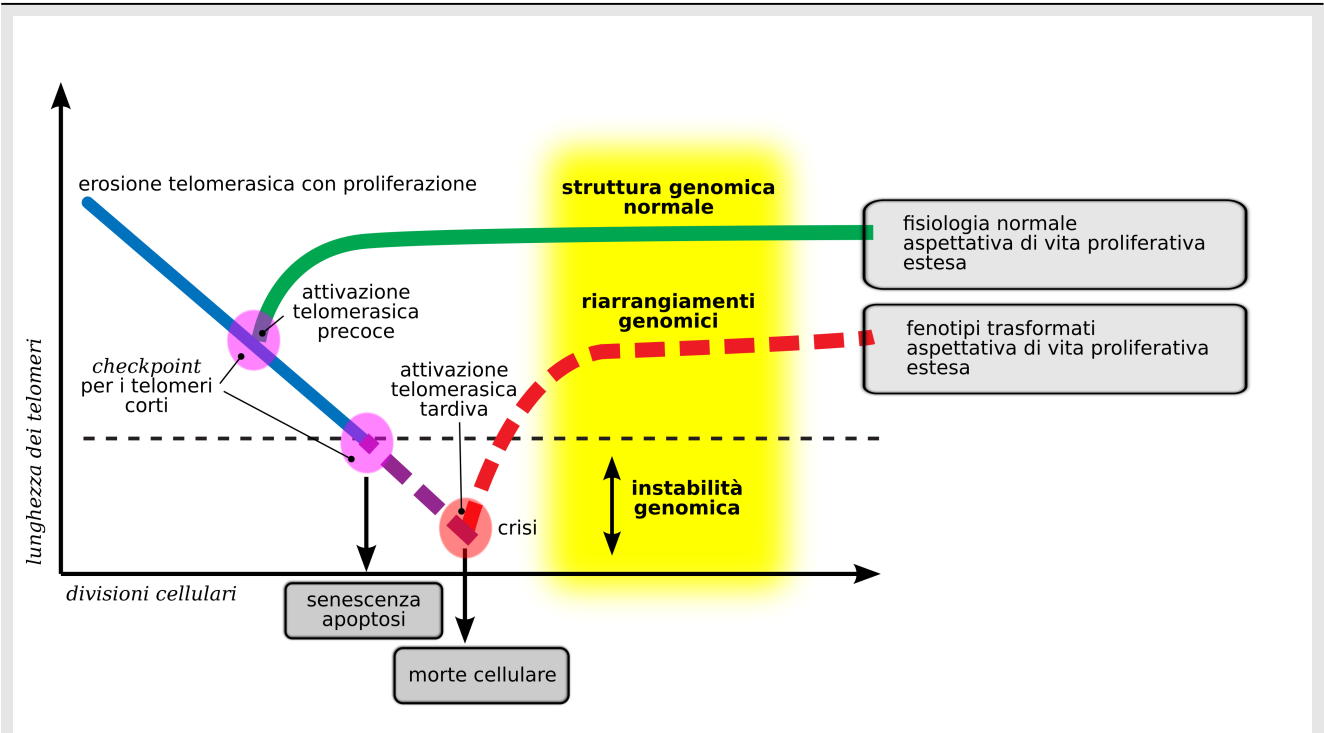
lunghezza dei telomeri

erosione telomerasica con proliferazione

struttura genomica normale

fisiologia normale
aspettativa di vita proliferativa estesa

attivazione telomerasica precoce

riarrangiamenti genomici

fenotipi trasformati
aspettativa di vita proliferativa estesa

checkpoint per i telomeri corti

attivazione telomerasica tardiva

instabilità genomica

crisi

divisioni cellulari

senescenza apoptosi

morte cellulare